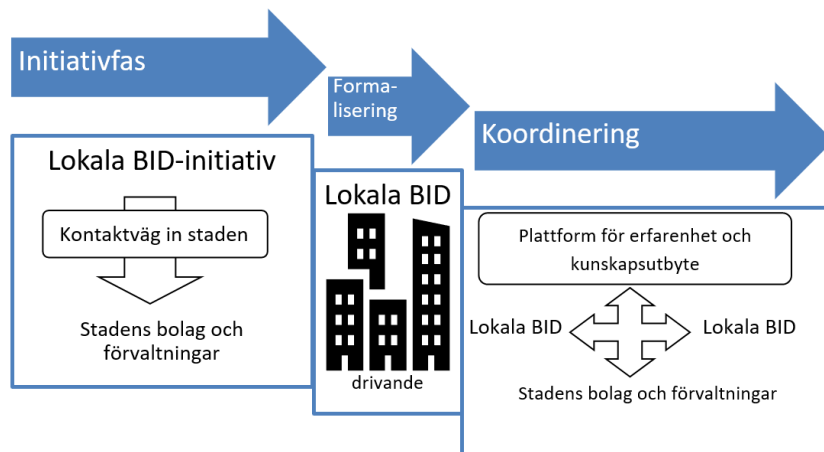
Initiativfas

Formalisering

Koordinering

Lokala BID-initiativ

Kontaktväg in staden

Stadens bolag och förvaltningar

Lokala BID

drivande

Plattform för erfarenhet och kunskapsutbyte

Lokala BID

Lokala BID

Stadens bolag och förvaltningar